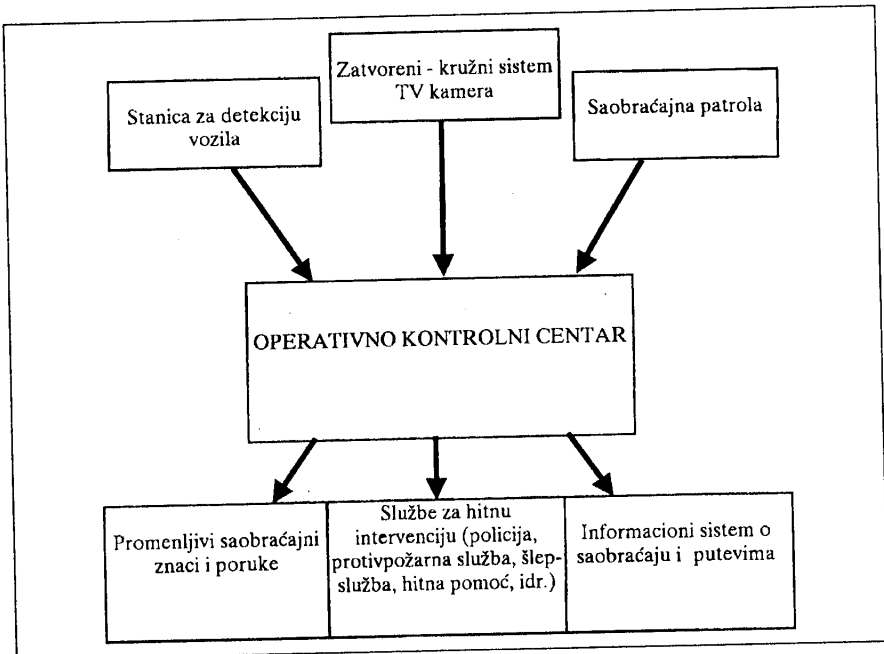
Stanica za detekciju vozila

Zatvoreni - kružni sistem TV kamera

Saobraćajna patrola

OPERATIVNO KONTROLNI CENTAR

Promenljivi saobraćajni znaci i poruke

Službe za hitnu intervenciju (policija, protivpožarna služba, šlepslužba, hitna pomoć, idr.)

Informacioni sistem o saobraćaju i putevima